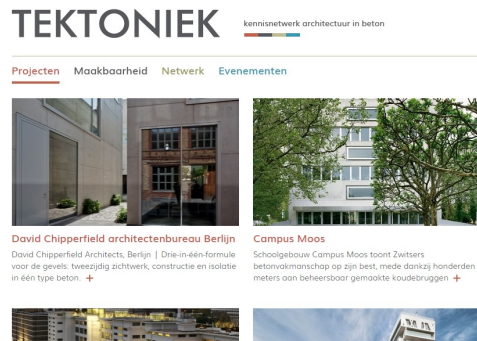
TEKTONIEK

kennisnetwerk architectuur in beton

Projecten Maakbaarheid Netwerk Evenementen

David Chipperfield architectenbureau Berlijn

David Chipperfield Architects, Berlijn | Drie-in-één-formule voor de gevels: tweezijdig zichtwerk, constructie en isolatie in één type beton. +

Campus Moos

Schoolgebouw Campus Moos toont Zwitsers betonvakmanschap op zijn best, mede dankzij honderden meters aan beheersbaar gemaakte koudebruggen +